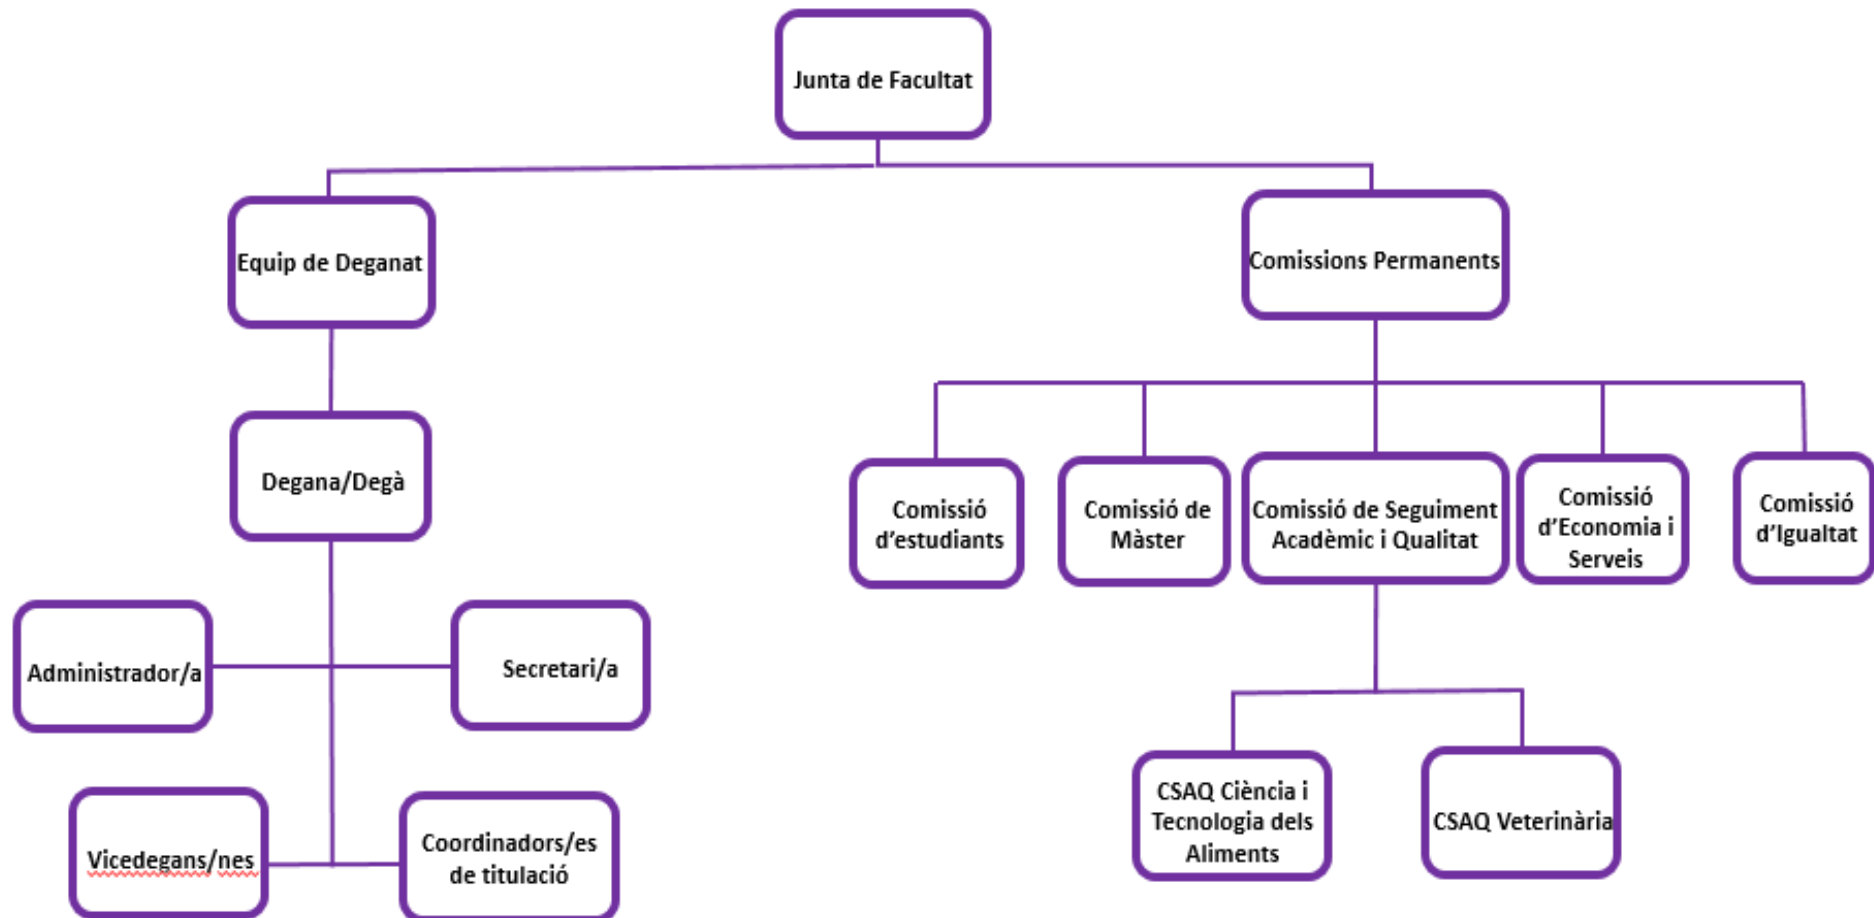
Junta de Facultat

Equip de Deganat

Comissions Permanents

Degana/Degà

Comissió d'estudiants

Comissió de Màster

Comissió de Seguiment Acadèmic i Qualitat

Comissió d'Economia i Serveis

Comissió d'Igualtat

Administrador/a

Secretari/a

CSAQ Ciència i Tecnologia dels Aliments

CSAQ Veterinària

Vicedegans/nes

Coordinadors/es de titulació